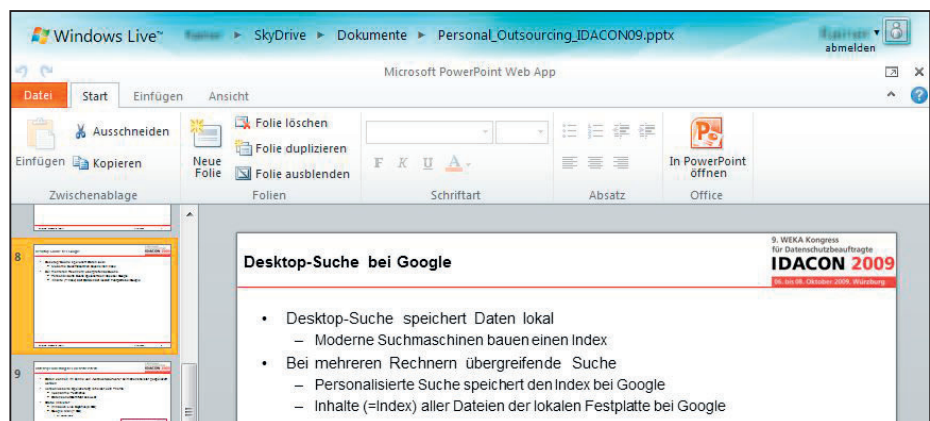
Windows Live™ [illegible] ► SkyDrive ► Dokumente ► Personal_Outsourcing_IDACON09.pptx

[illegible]
abmelden

Microsoft PowerPoint Web App

Datei Start Einfügen Ansicht

Ausschneiden
Einfügen Kopieren
Zwischenablage

Neue Folie
Folie löschen
Folie duplizieren
Folie ausblenden
Folien

F K U A
Schriftart

Absatz

In PowerPoint öffnen
Office

8

9

Desktop-Suche bei Google

9. WEKA Kongress für Datenschutzbeauftragte
IDACON 2009
06. bis 08. Oktober 2009, Würzburg

• Desktop-Suche speichert Daten lokal
– Moderne Suchmaschinen bauen einen Index
• Bei mehreren Rechnern übergreifende Suche
– Personalisierte Suche speichert den Index bei Google
– Inhalte (=Index) aller Dateien der lokalen Festplatte bei Google